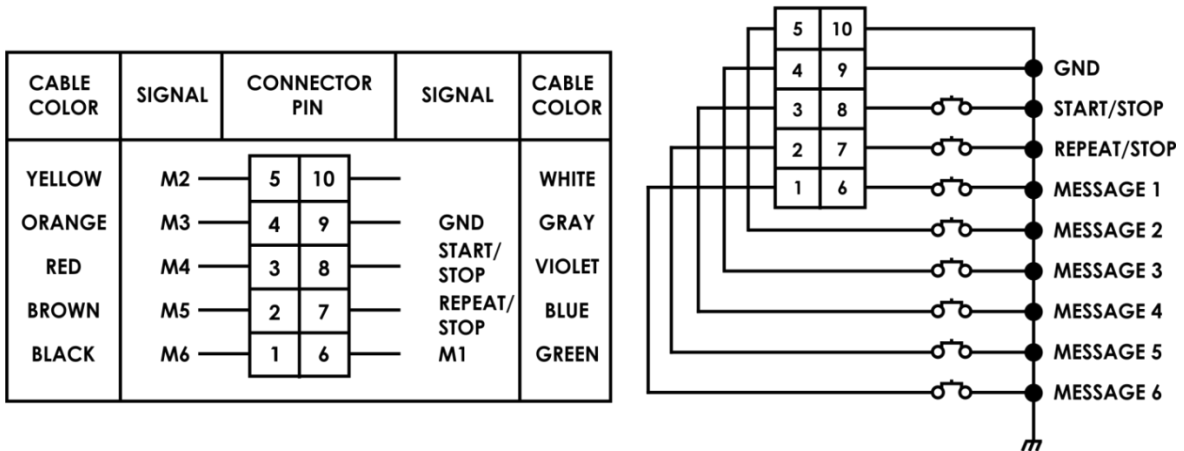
| CABLE COLOR | SIGNAL | CONNECTOR PIN | | SIGNAL | CABLE COLOR |
|---|---|---|---|---|---|
| YELLOW | M2 | 5 | 10 | | WHITE |
| ORANGE | M3 | 4 | 9 | GND | GRAY |
| RED | M4 | 3 | 8 | START/STOP | VIOLET |
| BROWN | M5 | 2 | 7 | REPEAT/STOP | BLUE |
| BLACK | M6 | 1 | 6 | M1 | GREEN |

5 10
4 9
3 8
2 7
1 6

GND
START/STOP
REPEAT/STOP
MESSAGE 1
MESSAGE 2
MESSAGE 3
MESSAGE 4
MESSAGE 5
MESSAGE 6